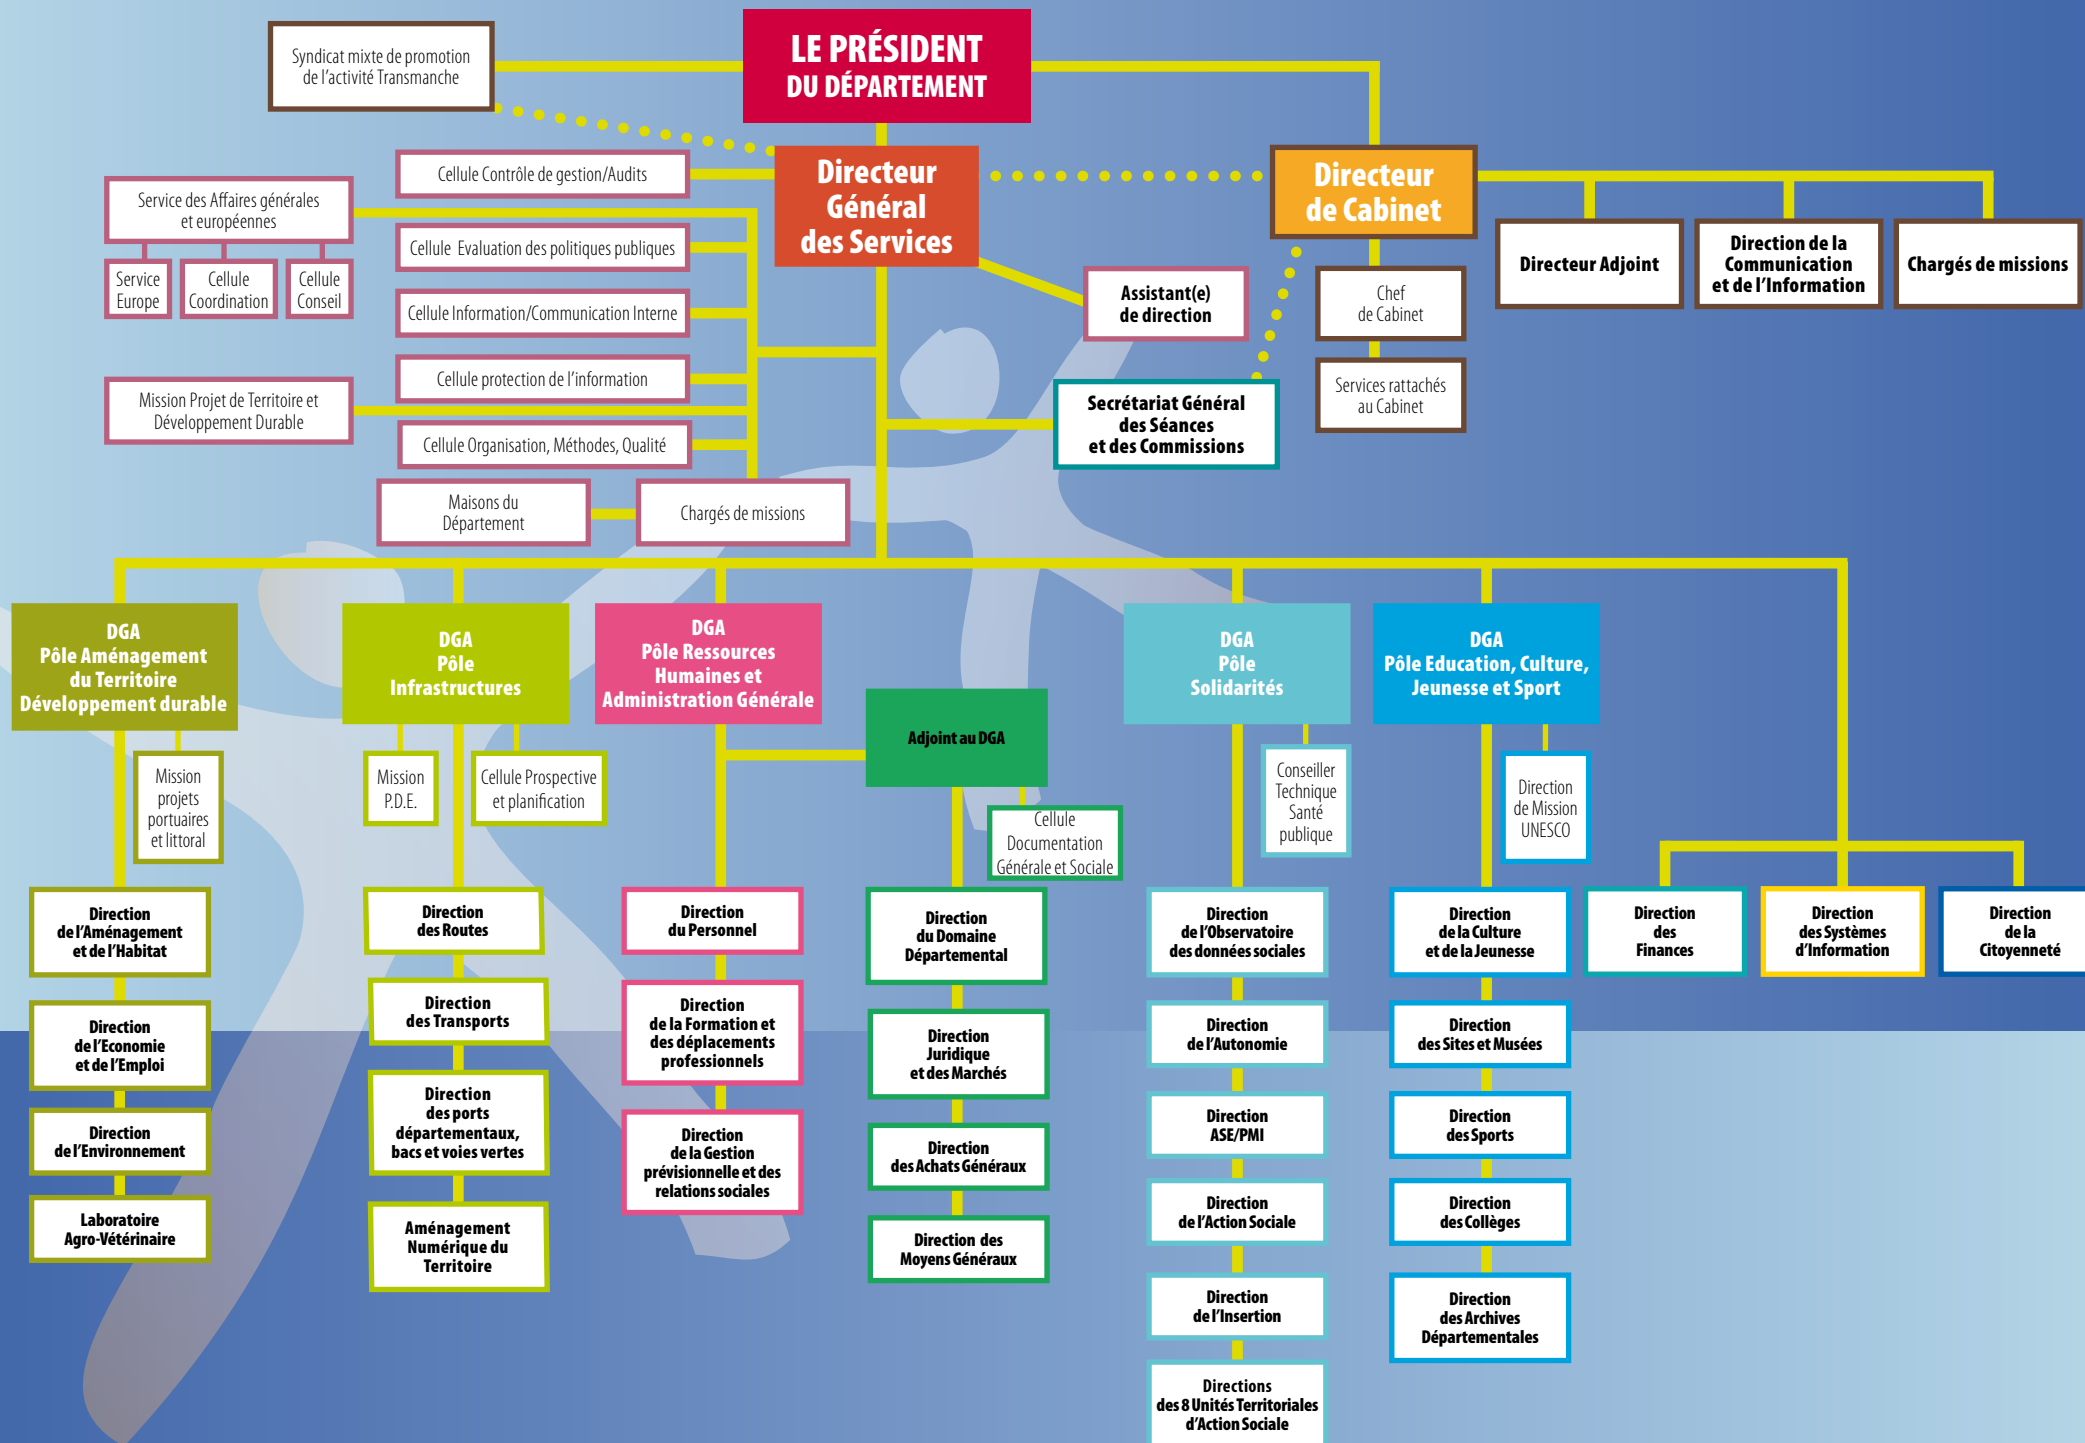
LE PRÉSIDENT DU DÉPARTEMENT

Syndicat mixte de promotion de l'activité Transmanche

Directeur Général des Services

Directeur de Cabinet

Cellule Contrôle de gestion/Audits

Service des Affaires générales et européennes

Service Europe

Cellule Coordination

Cellule Conseil

Cellule Evaluation des politiques publiques

Cellule Information/Communication Interne

Cellule protection de l'information

Mission Projet de Territoire et Développement Durable

Cellule Organisation, Méthodes, Qualité

Maisons du Département

Chargés de missions

Assistant(e) de direction

Secrétariat Général des Séances et des Commissions

Chef de Cabinet

Services rattachés au Cabinet

Directeur Adjoint

Direction de la Communication et de l'Information

Chargés de missions

DGA Pôle Aménagement du Territoire Développement durable

Mission projets portuaires et littoral

Direction de l'Aménagement et de l'Habitat

Direction de l'Economie et de l'Emploi

Direction de l'Environnement

Laboratoire Agro-Vétérinaire

DGA Pôle Infrastructures

Mission P.D.E.

Cellule Prospective et planification

Direction des Routes

Direction des Transports

Direction des ports départementaux, bacs et voies vertes

Aménagement Numérique du Territoire

DGA Pôle Ressources Humaines et Administration Générale

Direction du Personnel

Direction de la Formation et des déplacements professionnels

Direction de la Gestion prévisionnelle et des relations sociales

Adjoint au DGA

Cellule Documentation Générale et Sociale

Direction du Domaine Départemental

Direction Juridique et des Marchés

Direction des Achats Généraux

Direction des Moyens Généraux

DGA Pôle Solidarités

Conseiller Technique Santé publique

Direction de l'Observatoire des données sociales

Direction de l'Autonomie

Direction ASE/PMI

Direction de l'Action Sociale

Direction de l'Insertion

Directions des 8 Unités Territoriales d'Action Sociale

DGA Pôle Education, Culture, Jeunesse et Sport

Direction de Mission UNESCO

Direction de la Culture et de la Jeunesse

Direction des Sites et Musées

Direction des Sports

Direction des Collèges

Direction des Archives Départementales

Direction des Finances

Direction des Systèmes d'Information

Direction de la Citoyenneté